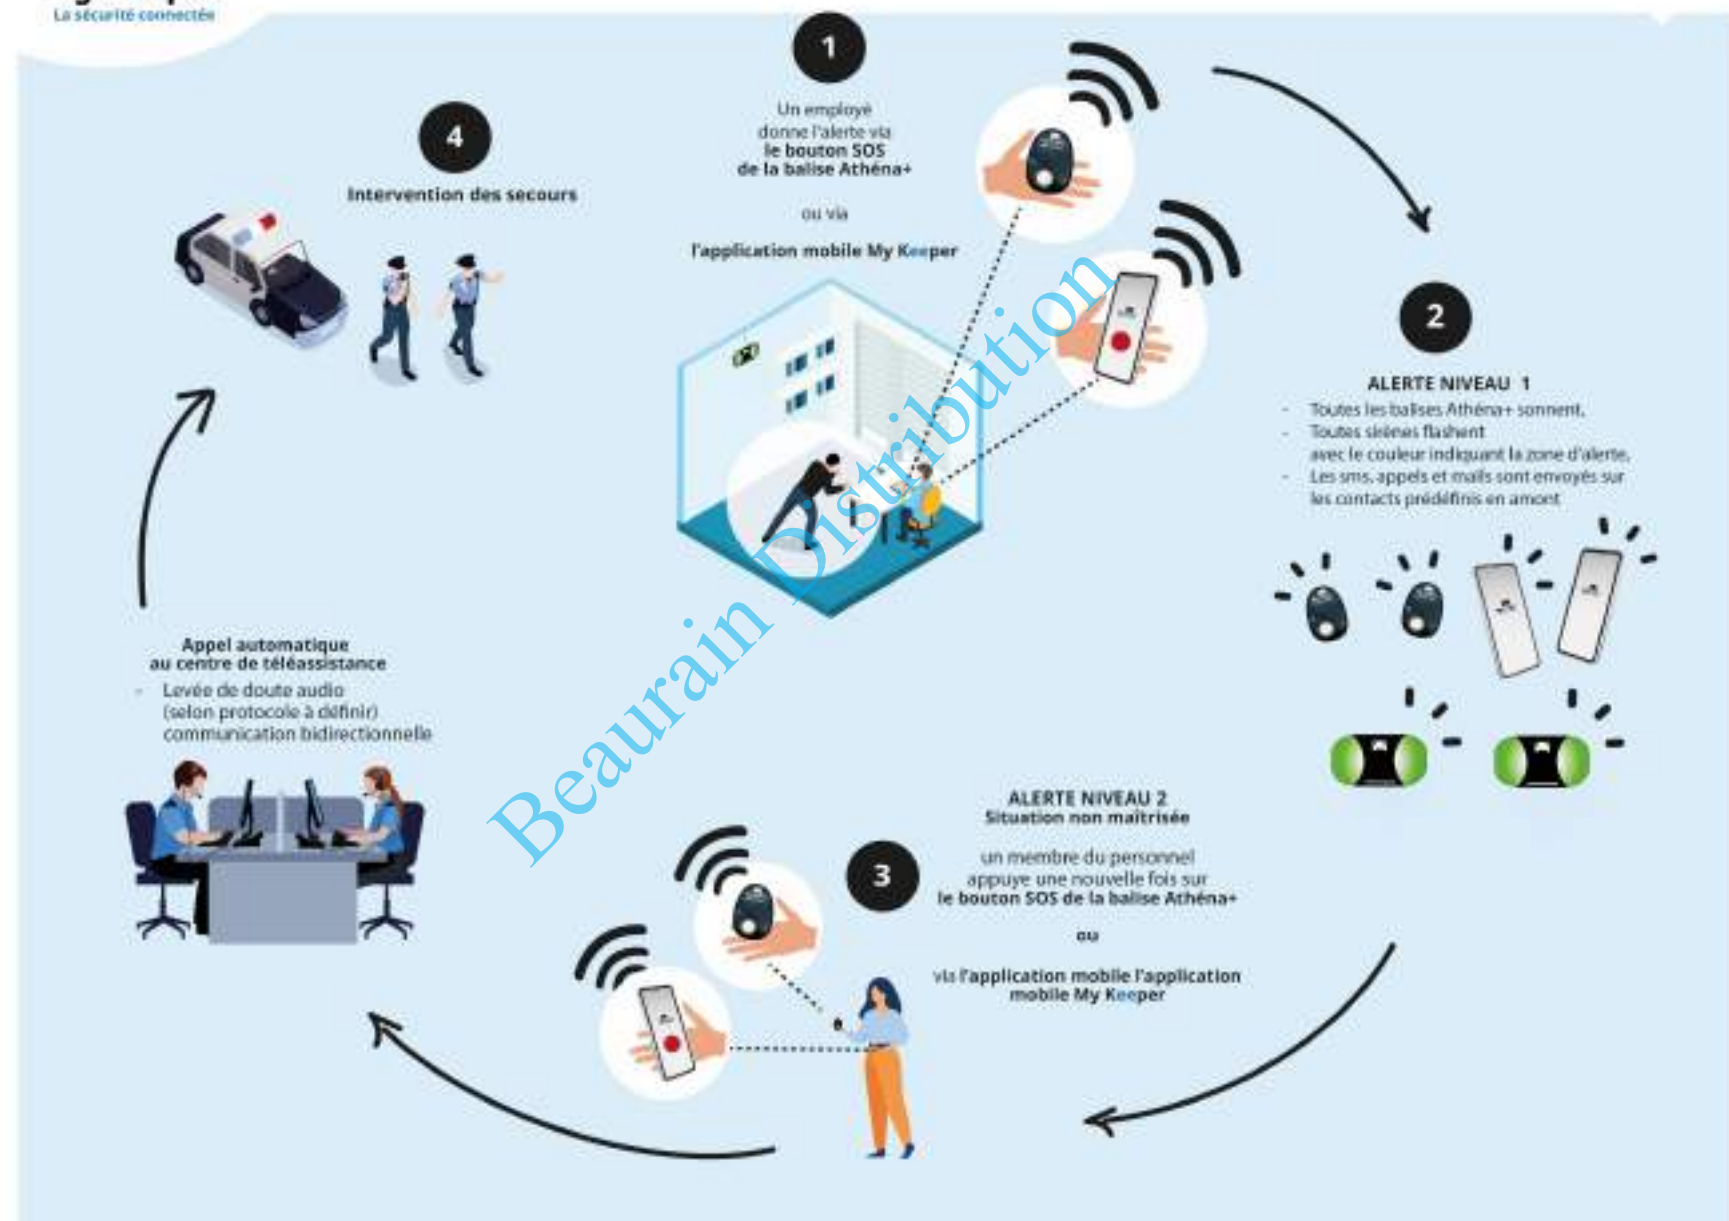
La sécurité connectée

1

Un employé donne l'alerte via **le bouton SOS de la balise Athéna+**

ou via

**l'application mobile My Keeper**

4

Intervention des secours

2

ALERTE NIVEAU 1

- Toutes les balises Athéna+ sonnent.
- Toutes sirènes flashent avec le couleur indiquant la zone d'alerte.
- Les sms, appels et mails sont envoyés sur les contacts prédéfinis en amont

Appel automatique au centre de téléassistance

- Levée de doute audio (selon protocole à définir) communication bidirectionnelle

ALERTE NIVEAU 2
Situation non maîtrisée

3

un membre du personnel appuye une nouvelle fois sur **le bouton SOS de la balise Athéna+**

ou

via **l'application mobile l'application mobile My Keeper**

Beaurain Distribution